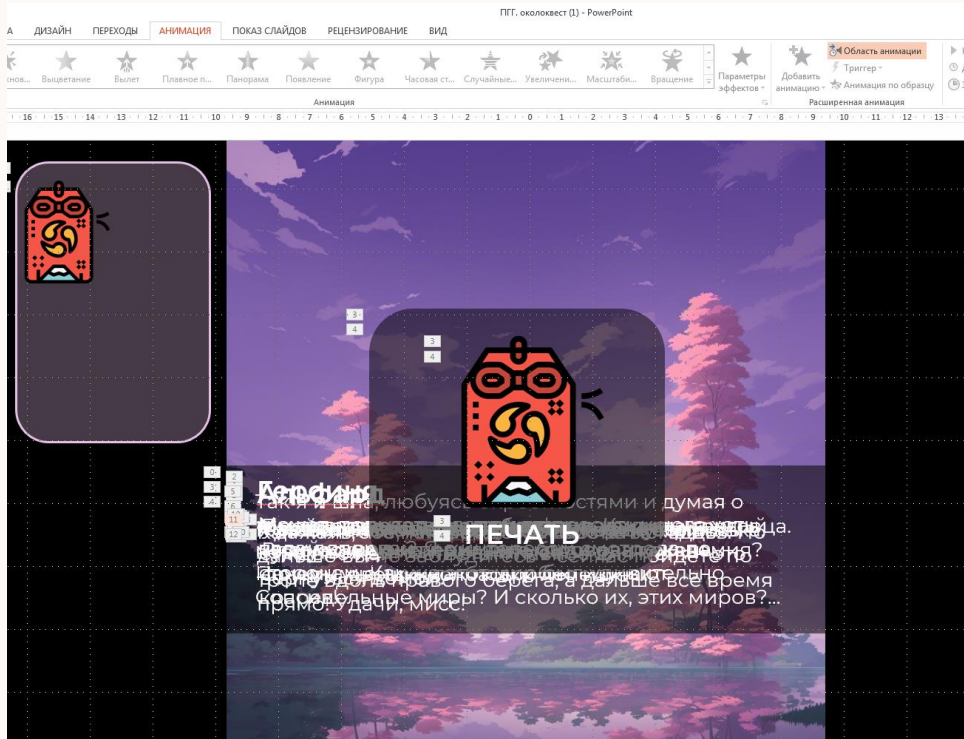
ПГГ. околоквест (1) - PowerPoint

А ДИЗАЙН ПЕРЕХОДЫ АНИМАЦИЯ ПОКАЗ СЛАЙДОВ РЕЦЕНЗИРОВАНИЕ ВИД

кнов... Выцветание Вылет Плавное п... Панорама Появление Фигура Часовая ст... Случайные... Увеличени... Масштаби... Вращение Параметры эффектов Добавить анимацию Область анимации Триггер Анимация по образцу

Анимация Расширенная анимация

16 15 14 13 12 11 10 9 8 7 6 5 4 3 2 1 0 1 2 3 4 5 6 7 8 9 10 11 12 13

3
4

3
4

0
2
3
5
4
6
11
12

3
4

ПЕЧАТЬ

Так я и шла, любуясь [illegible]стями и думая о

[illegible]ица.

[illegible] все время

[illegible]ельные миры? И сколько их, этих миров?...

прямо. Удачи, мисс.

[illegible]